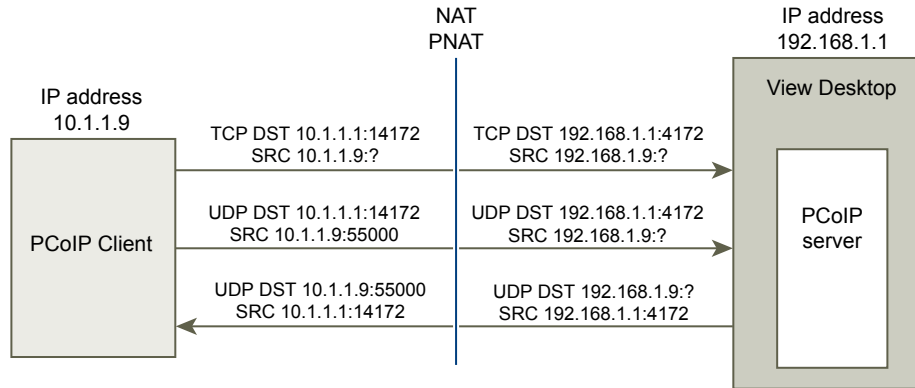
NAT
PNAT

IP address
192.168.1.1

View Desktop

IP address
10.1.1.9

TCP DST 10.1.1.1:14172
SRC 10.1.1.9:?

TCP DST 192.168.1.1:4172
SRC 192.168.1.9:?

PCoIP server

UDP DST 10.1.1.1:14172
SRC 10.1.1.9:55000

UDP DST 192.168.1.1:4172
SRC 192.168.1.9:?

PCoIP Client

UDP DST 10.1.1.9:55000
SRC 10.1.1.1:14172

UDP DST 192.168.1.9:?
SRC 192.168.1.1:4172